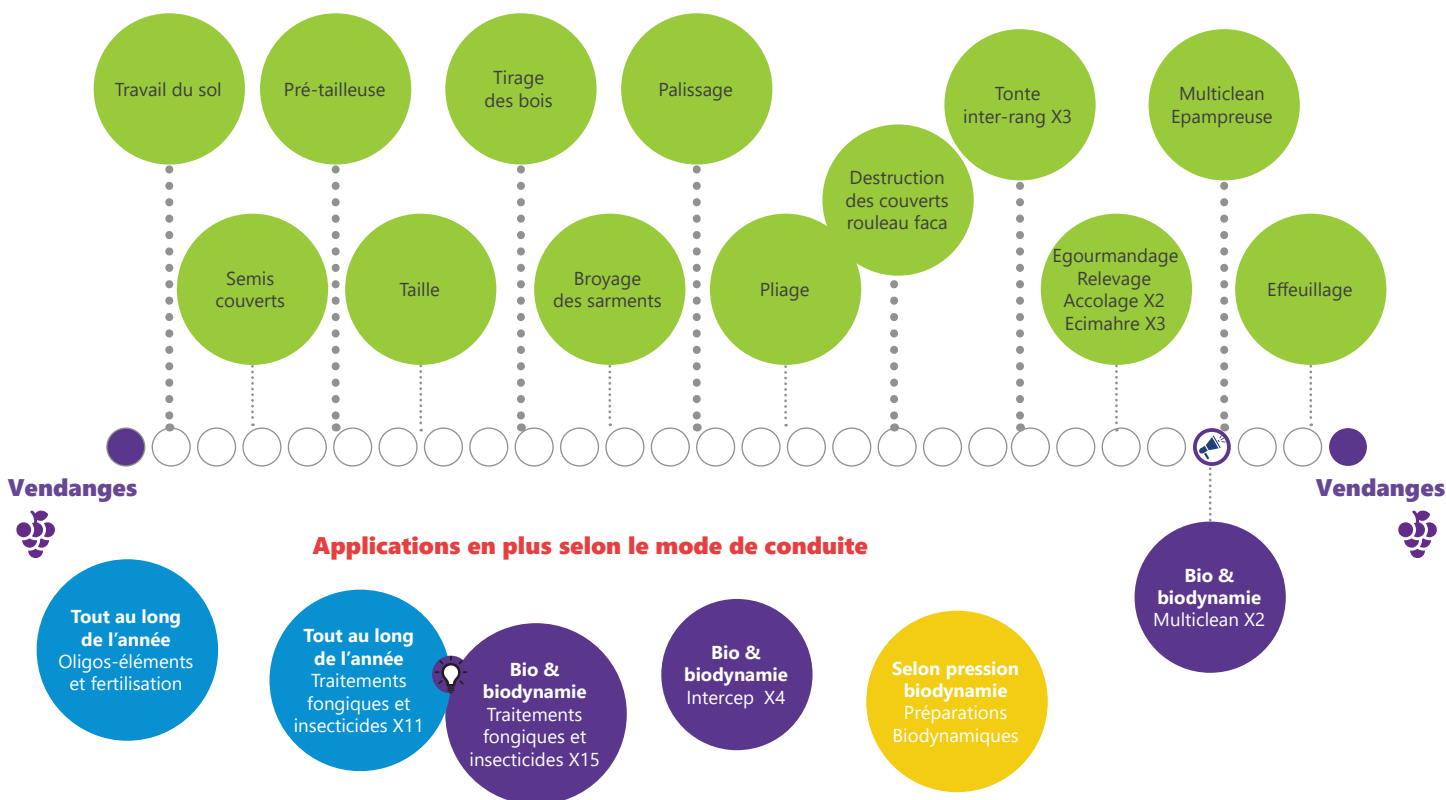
Travail du sol

Pré-tailleuse

Tirage des bois

Palissage

Tonte inter-rang X3

Multiclean Epampreuse

Destruction des couverts rouleau faca

Semis couverts

Taille

Broyage des sarments

Pliage

Egourmandage Relevage Accolage X2 Ecimahre X3

Effeuillage

Vendanges

Vendanges

Applications en plus selon le mode de conduite

Tout au long de l'année Oligos-éléments et fertilisation

Tout au long de l'année Traitements fongiques et insecticides X11

Bio & biodynamie Traitements fongiques et insecticides X15

Bio & biodynamie Intercep X4

Selon pression biodynamie Préparations Biodynamiques

Bio & biodynamie Multiclean X2